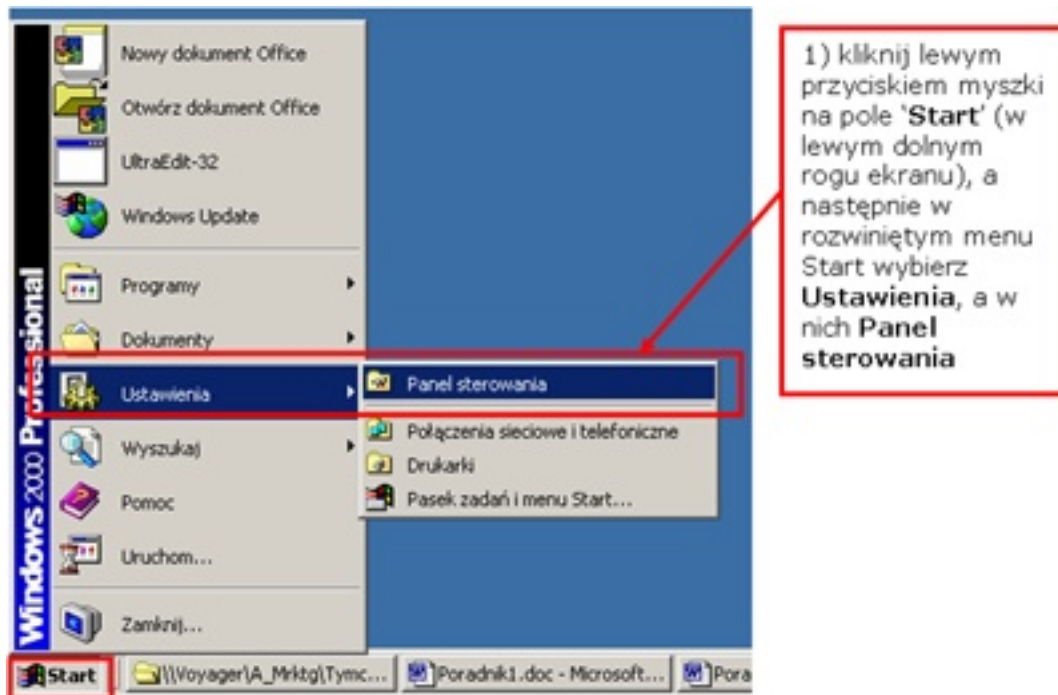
Windows 2000 Professional

Nowy dokument Office
Otwórz dokument Office
UltraEdit-32
Windows Update
Programy
Dokumenty
Ustawienia
Wyszukaj
Pomoc
Uruchom...
Zamknij...

Panel sterowania
Połączenia sieciowe i telefoniczne
Drukarki
Pasek zadań i menu Start...

Start
\\Voyager\A_Mrktg\Tymc...
Poradnik1.doc - Microsoft...
Pora

1) kliknij lewym przyciskiem myszki na pole '**Start**' (w lewym dolnym rogu ekranu), a następnie w rozwiniętym menu Start wybierz **Ustawienia**, a w nich **Panel sterowania**